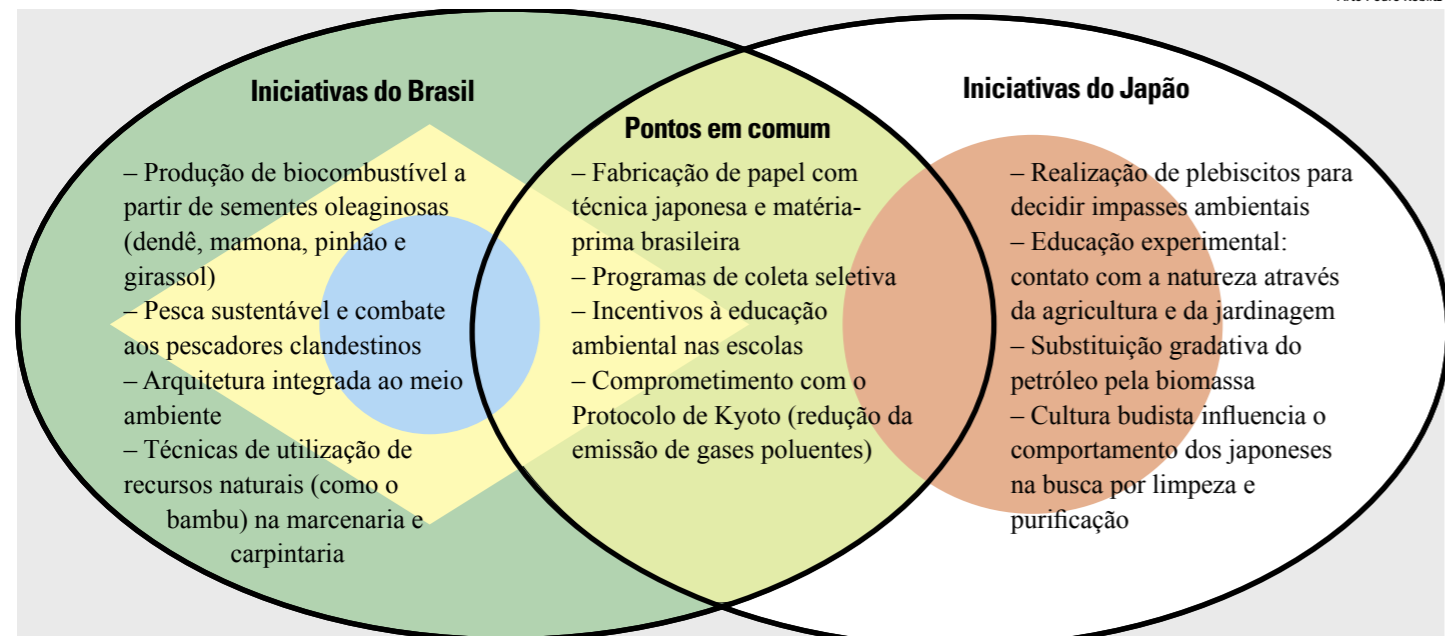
Iniciativas do Brasil

– Produção de biocombustível a partir de sementes oleaginosas (dendê, mamona, pinhão e girassol)
– Pesca sustentável e combate aos pescadores clandestinos
– Arquitetura integrada ao meio ambiente
– Técnicas de utilização de recursos naturais (como o bambu) na marcenaria e carpintaria

Pontos em comum

– Fabricação de papel com técnica japonesa e matéria-prima brasileira
– Programas de coleta seletiva
– Incentivos à educação ambiental nas escolas
– Comprometimento com o Protocolo de Kyoto (redução da emissão de gases poluentes)

Iniciativas do Japão

– Realização de plebiscitos para decidir impasses ambientais
– Educação experimental: contato com a natureza através da agricultura e da jardinagem
– Substituição gradativa do petróleo pela biomassa
– Cultura budista influencia o comportamento dos japoneses na busca por limpeza e purificação